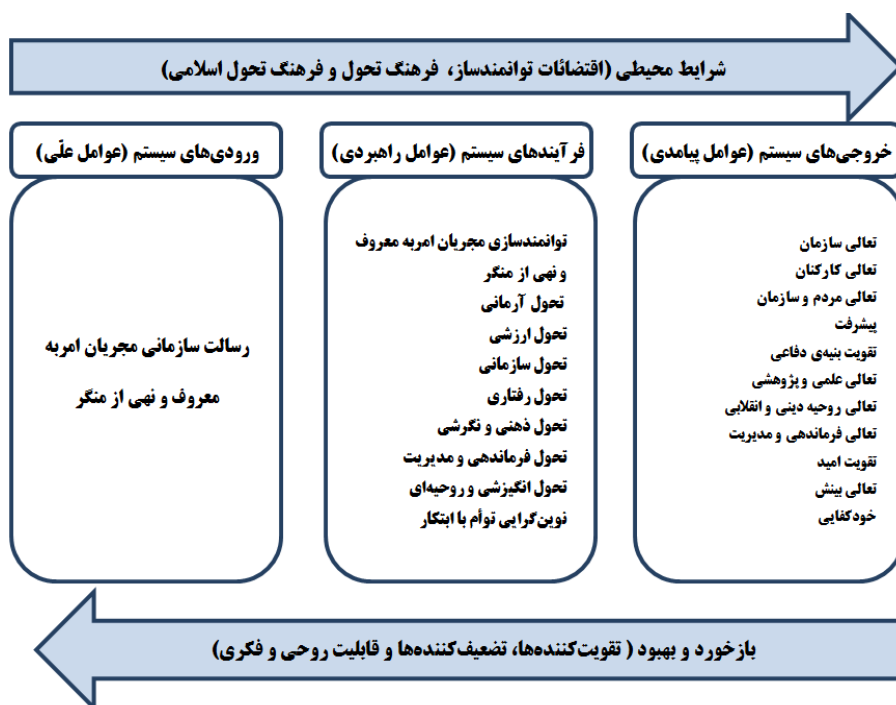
شرایط محیطی (اقتضائات توانمندساز، فرهنگ تحول و فرهنگ تحول اسلامی)

خروجی‌های سیستم (عوامل پیامدی)

تعالی سازمان
تعالی کارکنان
تعالی مردم و سازمان
پیشرفت
تقویت بنیه‌ی دفاعی
تعالی علمی و پژوهشی
تعالی روحیه دینی و انقلابی
تعالی فرماندهی و مدیریت
تقویت امید
تعالی بینش
خودکفایی

فرآیندهای سیستم (عوامل راهبردی)

توانمندسازی مجریان امربه معروف و نهی از منگر
تحول آرمانی
تحول ارزشی
تحول سازمانی
تحول رفتاری
تحول ذهنی و نگرشی
تحول فرماندهی و مدیریت
تحول انگیزشی و روحیه‌ای
نوین‌گرایی توأم با ابتکار

ورودی‌های سیستم (عوامل علّی)

رسالت سازمانی مجریان امربه معروف و نهی از منگر

بازخورد و بهبود ( تقویت‌کننده‌ها، تضعیف‌کننده‌ها و قابلیت روحی و فکری)